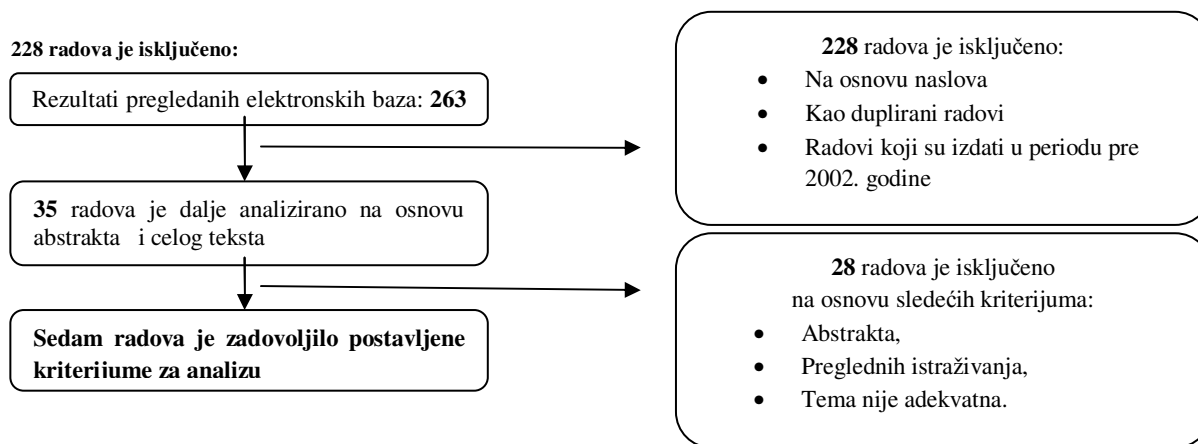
228 radova je isključeno:

Rezultati pregledanih elektronskih baza: **263**

**35** radova je dalje analizirano na osnovu abstrakta i celog teksta

**Sedam radova je zadovoljilo postavljene kriteriiume za analizu**

**228** radova je isključeno:
- Na osnovu naslova
- Kao duplirani radovi
- Radovi koji su izdati u periodu pre 2002. godine

**28** radova je isključeno na osnovu sledećih kriterijuma:
- Abstrakta,
- Preglednih istraživanja,
- Tema nije adekvatna.